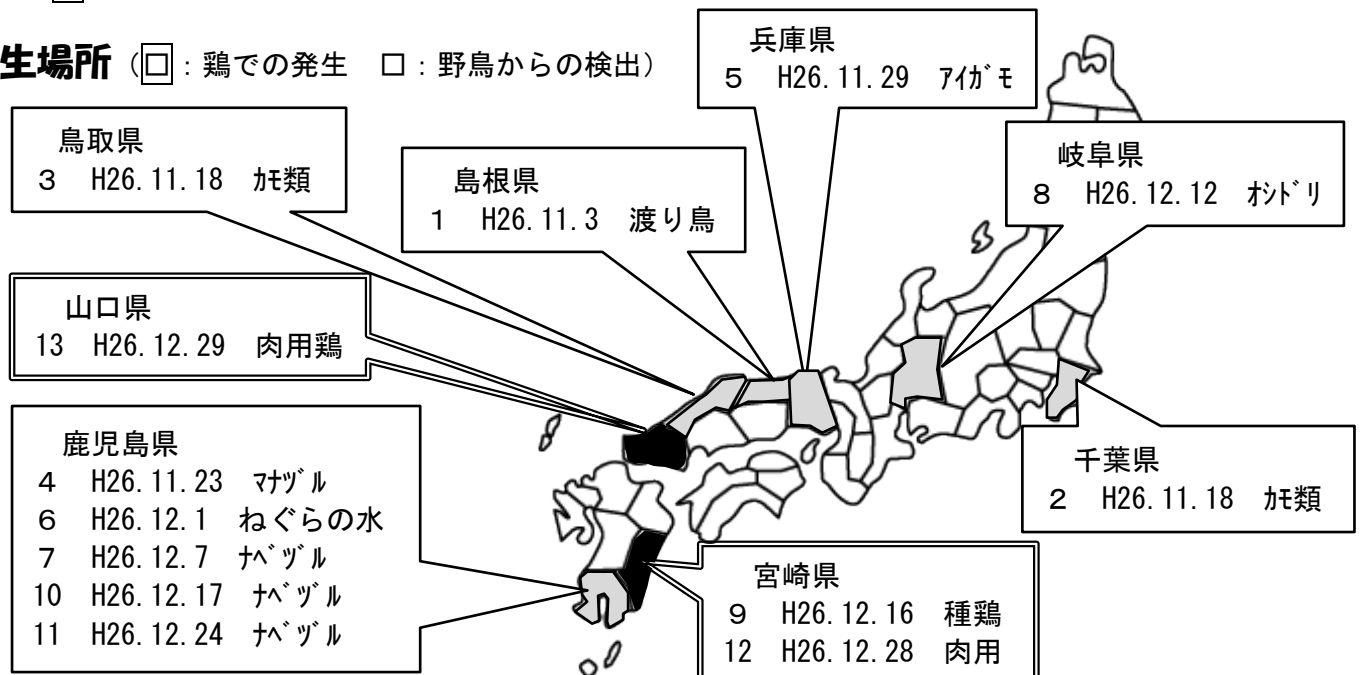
生場所（□：鶏での発生　□：野鳥からの検出）

兵庫県
５　H26.11.29　ｱｲｶﾞﾓ

鳥取県
３　H26.11.18　ｶﾓ類

島根県
１　H26.11.3　渡り鳥

岐阜県
８　H26.12.12　ｵｼﾄﾞﾘ

山口県
13　H26.12.29　肉用鶏

鹿児島県
４　H26.11.23　ﾏﾅﾂﾞﾙ
６　H26.12.1　ねぐらの水
７　H26.12.7　ﾅﾍﾞﾂﾞﾙ
10　H26.12.17　ﾅﾍﾞﾂﾞﾙ
11　H26.12.24　ﾅﾍﾞﾂﾞﾙ

千葉県
２　H26.11.18　ｶﾓ類

宮崎県
９　H26.12.16　種鶏
12　H26.12.28　肉用